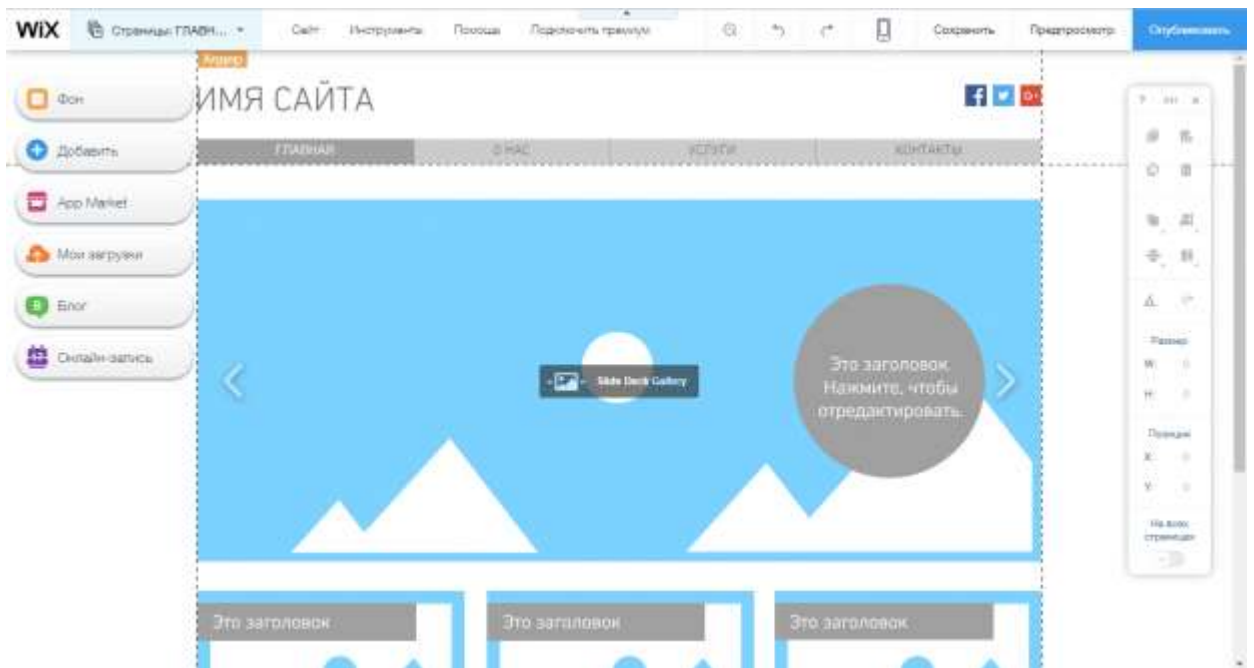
WiX Страницы: ГЛАВН... Сайт Инструменты Помощь Подключить премиум Сохранить Предпросмотр Опубликовать

Хедер

Фон

Добавить

App Market

Мои загрузки

Блог

Онлайн-запись

ИМЯ САЙТА

ГЛАВНАЯ О НАС УСЛУГИ КОНТАКТЫ

Slide Deck Gallery

Это заголовок. Нажмите, чтобы отредактировать.

Это заголовок

Это заголовок

Это заголовок

Размер

W:

H:

Позиция

X:

Y:

На всех страницах